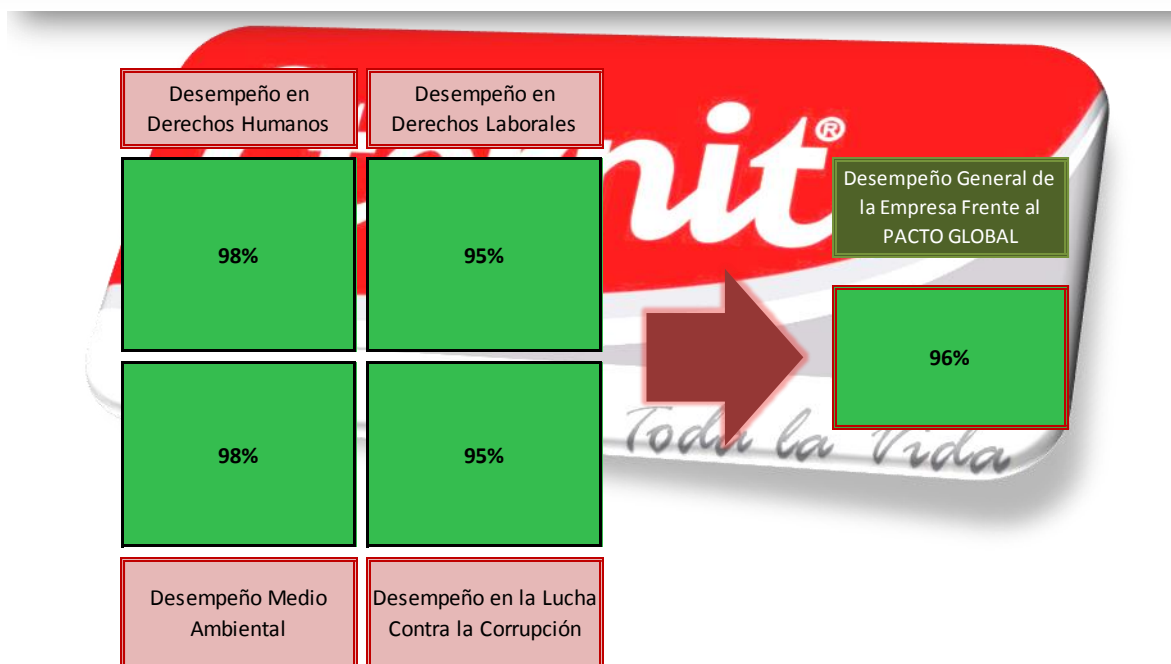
Desempeño en Derechos Humanos

Desempeño en Derechos Laborales

nit®

Desempeño General de la Empresa Frente al PACTO GLOBAL

98%

95%

96%

98%

95%

Toda la Vida

Desempeño Medio Ambiental

Desempeño en la Lucha Contra la Corrupción